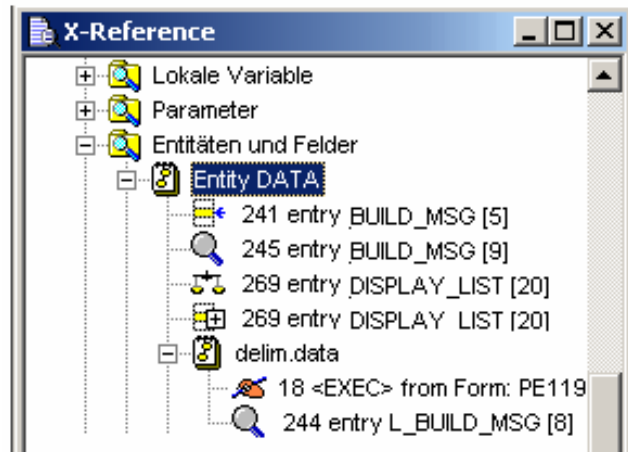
X-Reference

Lokale Variable
Parameter
Entitäten und Felder
Entity DATA
241 entry BUILD_MSG [5]
245 entry BUILD_MSG [9]
269 entry DISPLAY_LIST [20]
269 entry DISPLAY_LIST [20]
delim.data
18 <EXEC> from Form: PE119
244 entry L_BUILD_MSG [8]